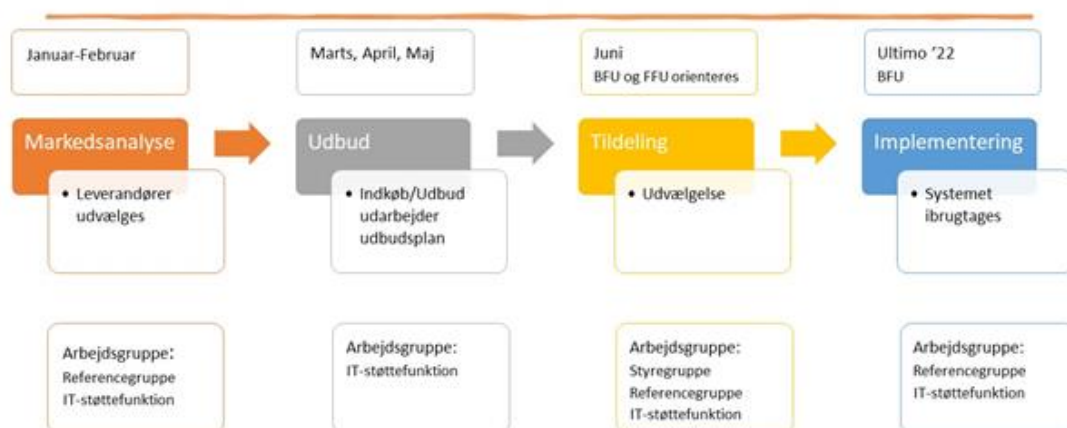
Januar-Februar

Markedsanalyse

• Leverandører udvælges

Arbejdsgruppe:
Referencegruppe
IT-støttefunktion

Marts, April, Maj

Udbud

• Indkøb/Udbud udarbejder udbudsplan

Arbejdsgruppe:
IT-støttefunktion

Juni
BFU og FFU orienteres

Tildeling

• Udvælgelse

Arbejdsgruppe:
Styregruppe
Referencegruppe
IT-støttefunktion

Ultimo '22
BFU

Implementering

• Systemet ibrugtages

Arbejdsgruppe:
Referencegruppe
IT-støttefunktion